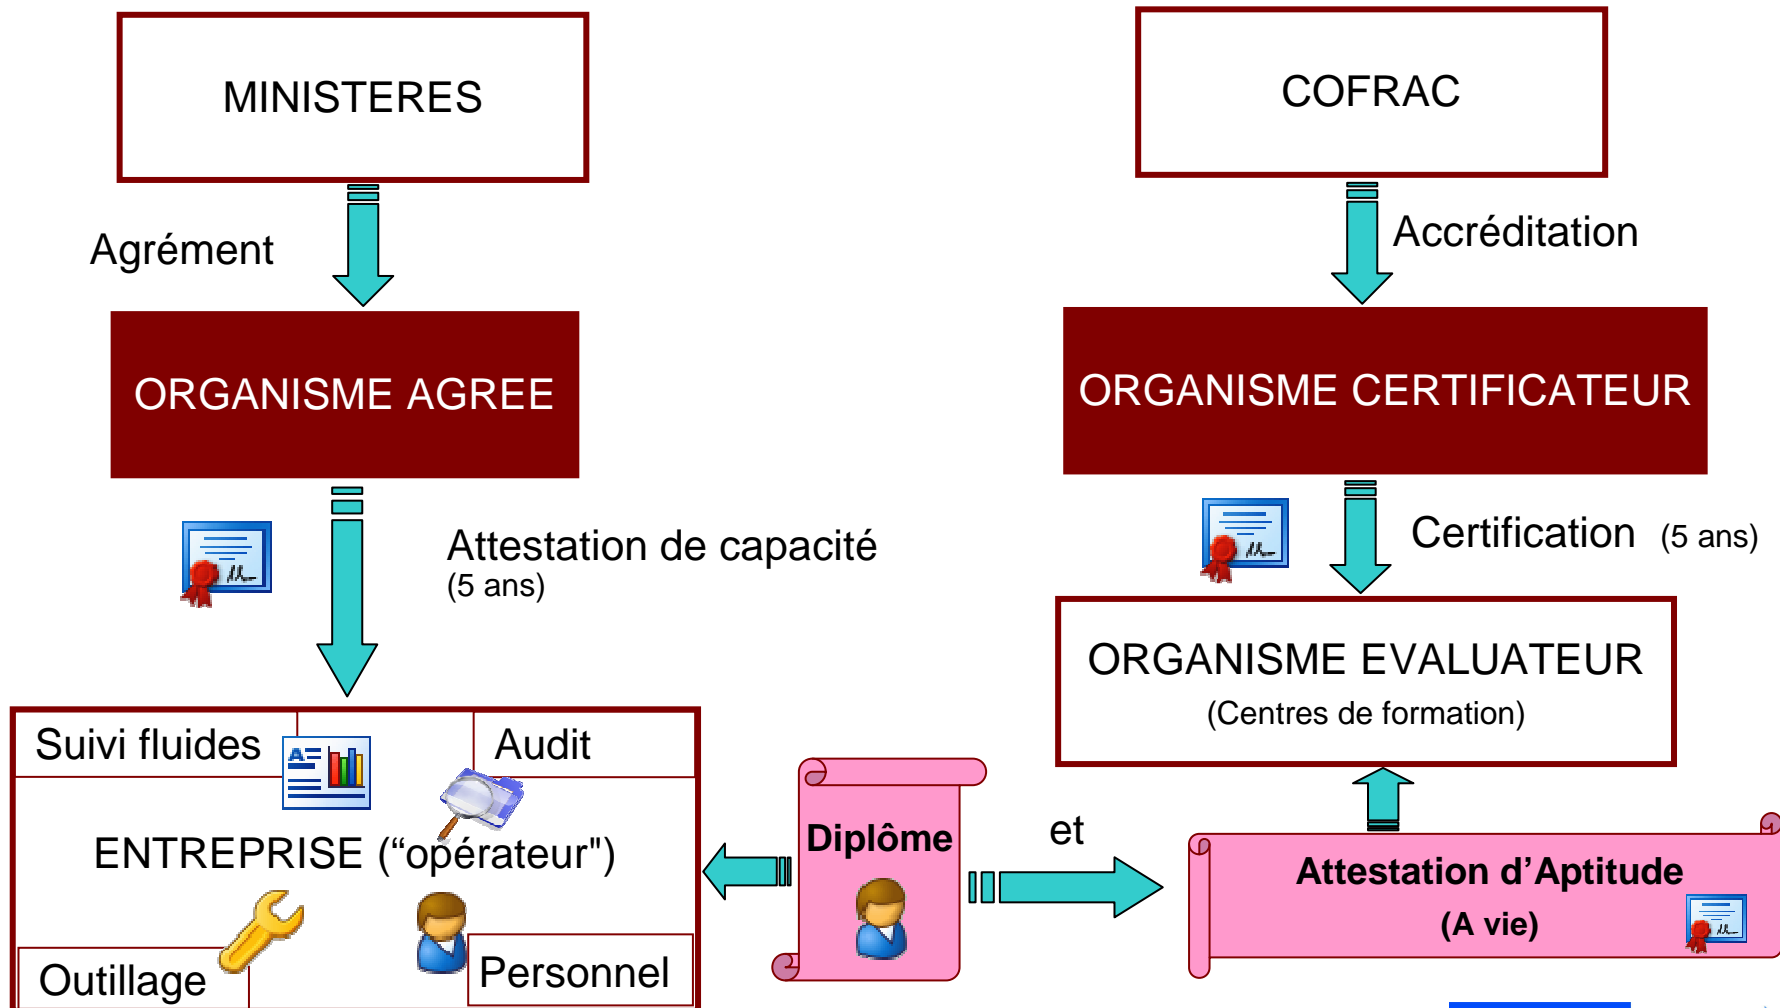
MINISTERES

Agrément

ORGANISME AGREE

Attestation de capacité
(5 ans)

COFRAC

Accréditation

ORGANISME CERTIFICATEUR

Certification (5 ans)

ORGANISME EVALUATEUR
(Centres de formation)

Suivi fluides

Audit

ENTREPRISE (“opérateur")

Outillage

Personnel

Diplôme

et

Attestation d’Aptitude
(A vie)